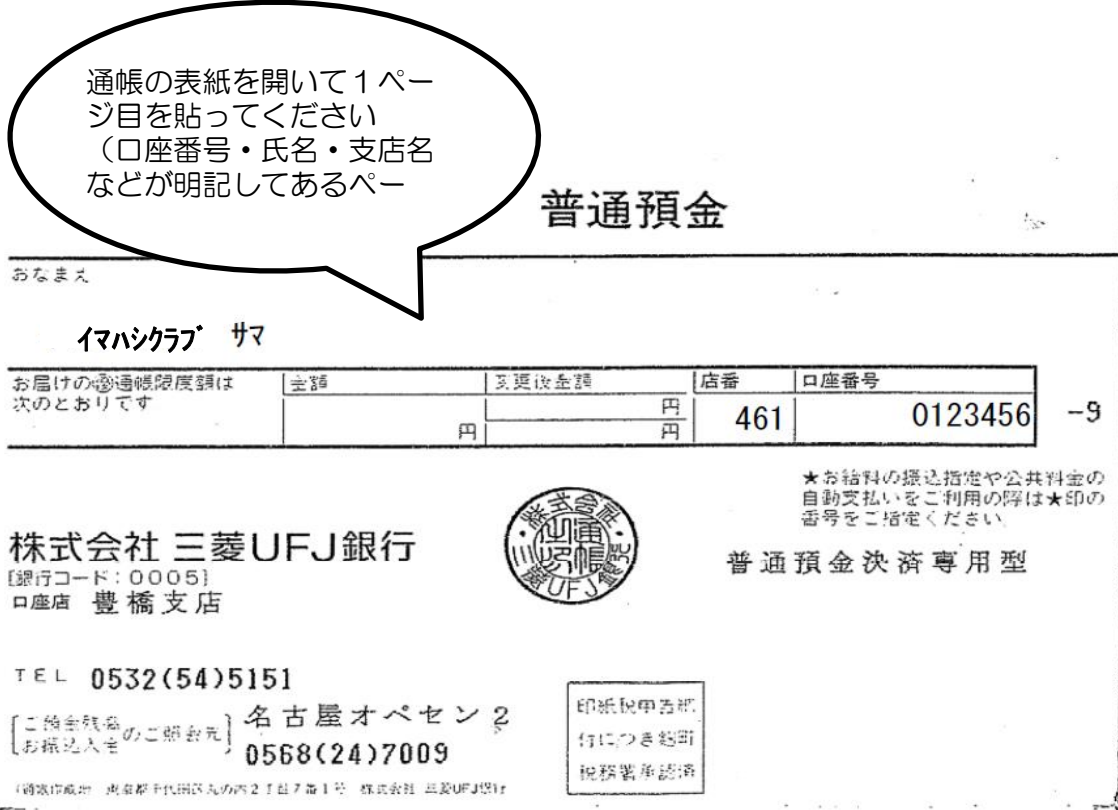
通帳の表紙を開いて1ページ目を貼ってください
（口座番号・氏名・支店名などが明記してあるペー

普通預金

おなまえ

イマハシクラブ サマ

| お届けの通帳限度額は次のとおりです | 金額 | 変更後金額 | 店番 | 口座番号 |
|---|---|---|---|---|
| | 円 | 円 / 円 | 461 | 0123456 |

-9

★お給料の振込指定や公共料金の自動支払いをご利用の際は★印の番号をご指定ください。

株式会社 三菱UFJ銀行
[銀行コード：0005]
口座店 豊橋支店

株式会社 三菱UFJ銀行 通帳印

普通預金決済専用型

TEL 0532(54)5151

［ご預金残高のご照会先 お振込入金］ 名古屋オペセン2 0568(24)7009

印紙税申告納付につき麹町税務署承認済

（預金通帳発行 東京都千代田区丸の内2丁目7番1号 株式会社 三菱UFJ銀行）